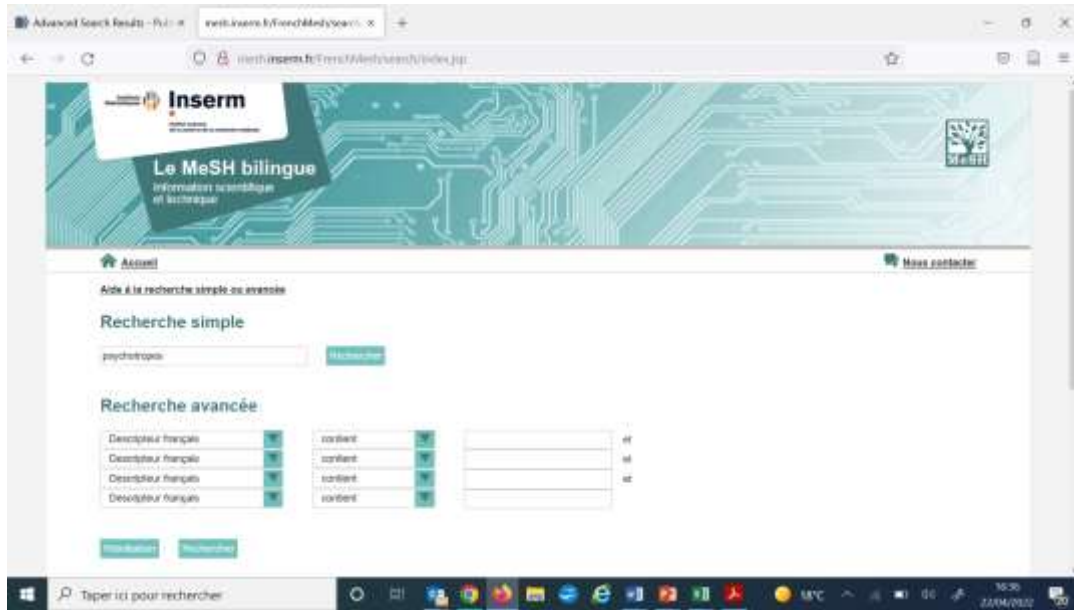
Advanced Search Results - Pub ×
mesh.inserm.fr/FrenchMesh/search ×
+

mesh.inserm.fr/FrenchMesh/search/index.jsp

Inserm

Le MeSH bilingue
Information scientifique et technique

MeSH

Accueil

Nous contacter

Aide à la recherche simple ou avancée

Recherche simple

psychotropes

Rechercher

Recherche avancée

| Descripteur français | contient | | et |
|---|---|---|---|
| Descripteur français | contient | | et |
| Descripteur français | contient | | et |
| Descripteur français | contient | | |

Réinitialiser
Rechercher

Taper ici pour rechercher

18°C

16:56
22/04/2022